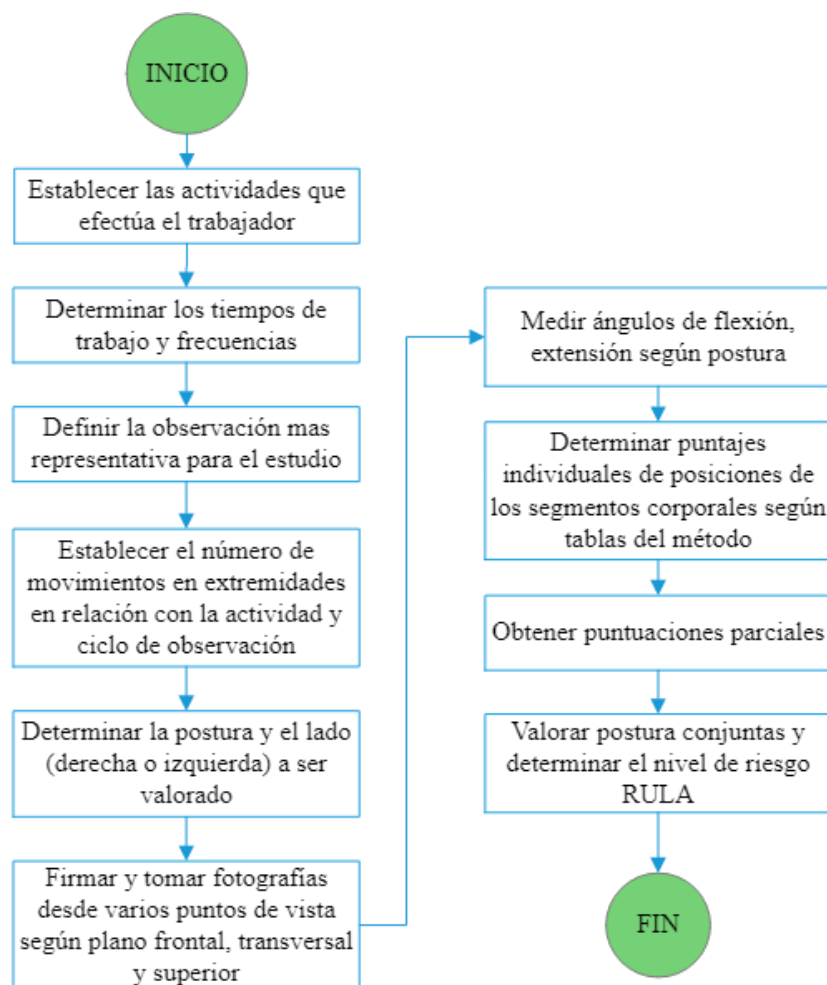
INICIO

Establecer las actividades que efectúa el trabajador

Determinar los tiempos de trabajo y frecuencias

Definir la observación mas representativa para el estudio

Establecer el número de movimientos en extremidades en relación con la actividad y ciclo de observación

Determinar la postura y el lado (derecha o izquierda) a ser valorado

Firmar y tomar fotografías desde varios puntos de vista según plano frontal, transversal y superior

Medir ángulos de flexión, extensión según postura

Determinar puntajes individuales de posiciones de los segmentos corporales según tablas del método

Obtener puntuaciones parciales

Valorar postura conjuntas y determinar el nivel de riesgo RULA

FIN